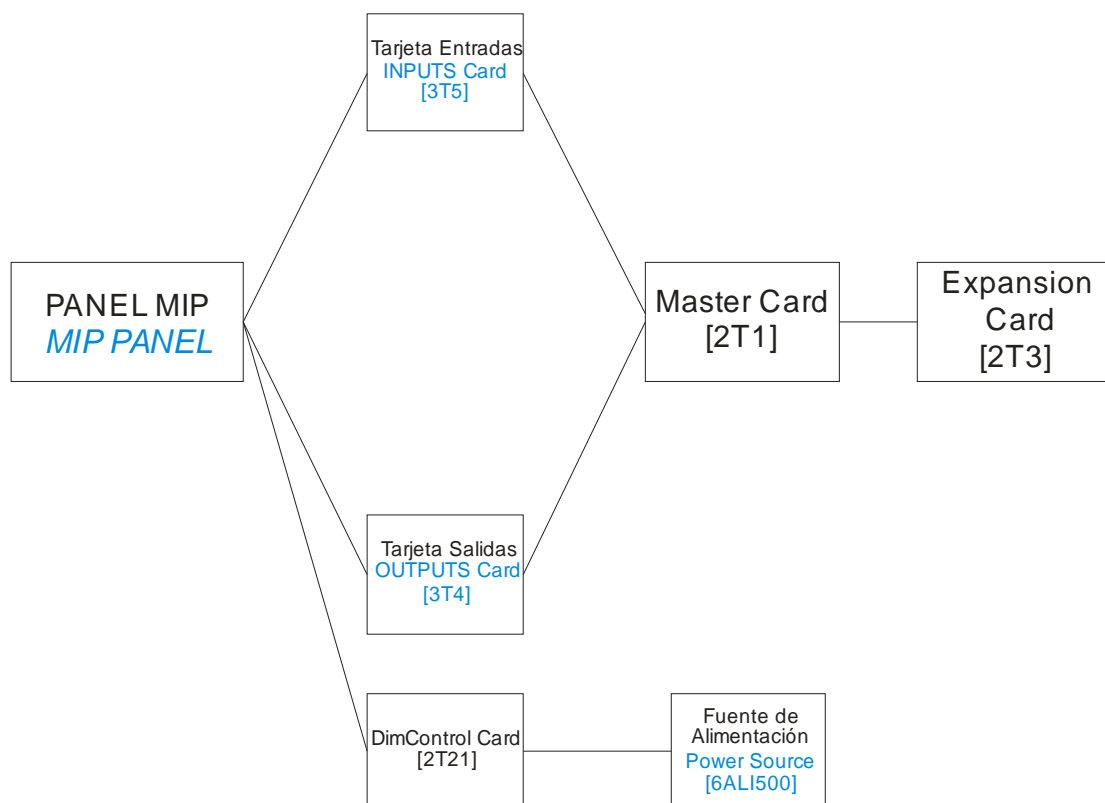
Tarjeta Entradas
INPUTS Card
[3T5]

PANEL MIP
MIP PANEL

Master Card
[2T1]

Expansion Card
[2T3]

Tarjeta Salidas
OUTPUTS Card
[3T4]

DimControl Card
[2T21]

Fuente de Alimentación
Power Source
[6ALI500]